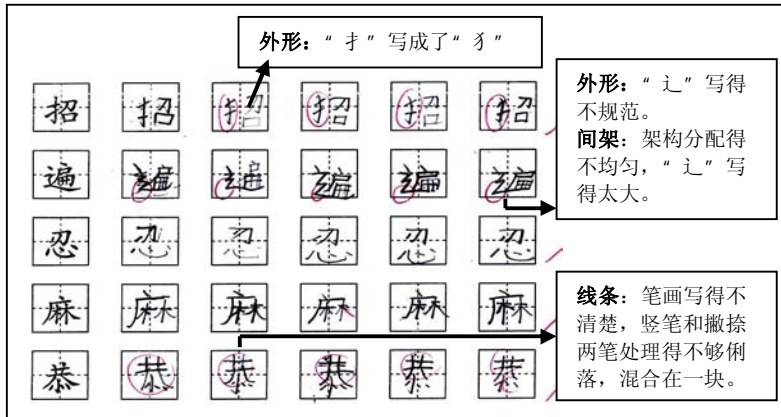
外形：“扌”写成了“犭”

| 招 | 招 | 招 | 招 | 招 | 招 |
|---|---|---|---|---|---|
| 遍 | 遍 | 遍 | 遍 | 遍 | 遍 |
| 忍 | 忍 | 忍 | 忍 | 忍 | 忍 |
| 麻 | 麻 | 麻 | 麻 | 麻 | 麻 |
| 恭 | 恭 | 恭 | 恭 | 恭 | 恭 |

外形：“辶”写得不规范。
间架：架构分配得不均匀，“辶”写得太大。

线条：笔画写得不清楚，竖笔和撇捺两笔处理得不够俐落，混合在一块。